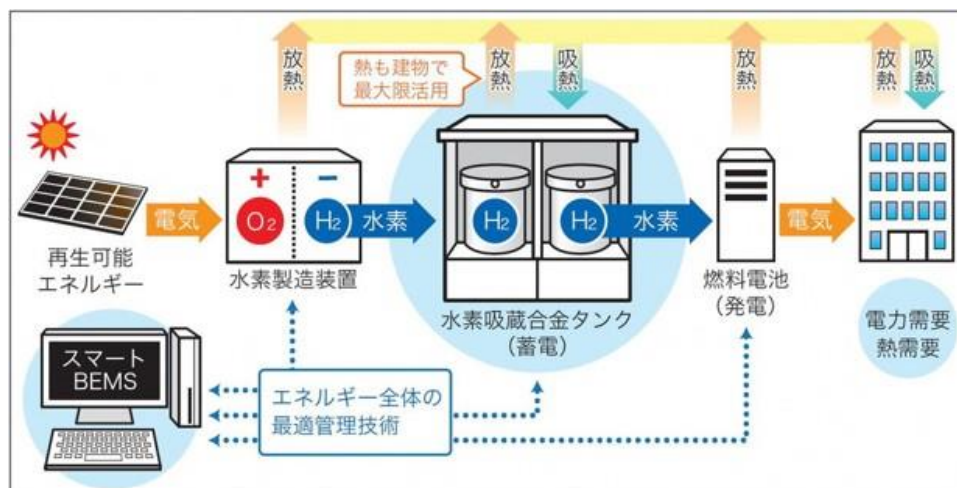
放熱

熱も建物で最大限活用

放熱

吸熱

放熱

放熱

吸熱

電気

+

−

$O_2$

$H_2$

水素

$H_2$

$H_2$

水素

電気

再生可能エネルギー

水素製造装置

水素吸蔵合金タンク（蓄電）

燃料電池（発電）

電力需要
熱需要

スマートBEMS

エネルギー全体の最適管理技術